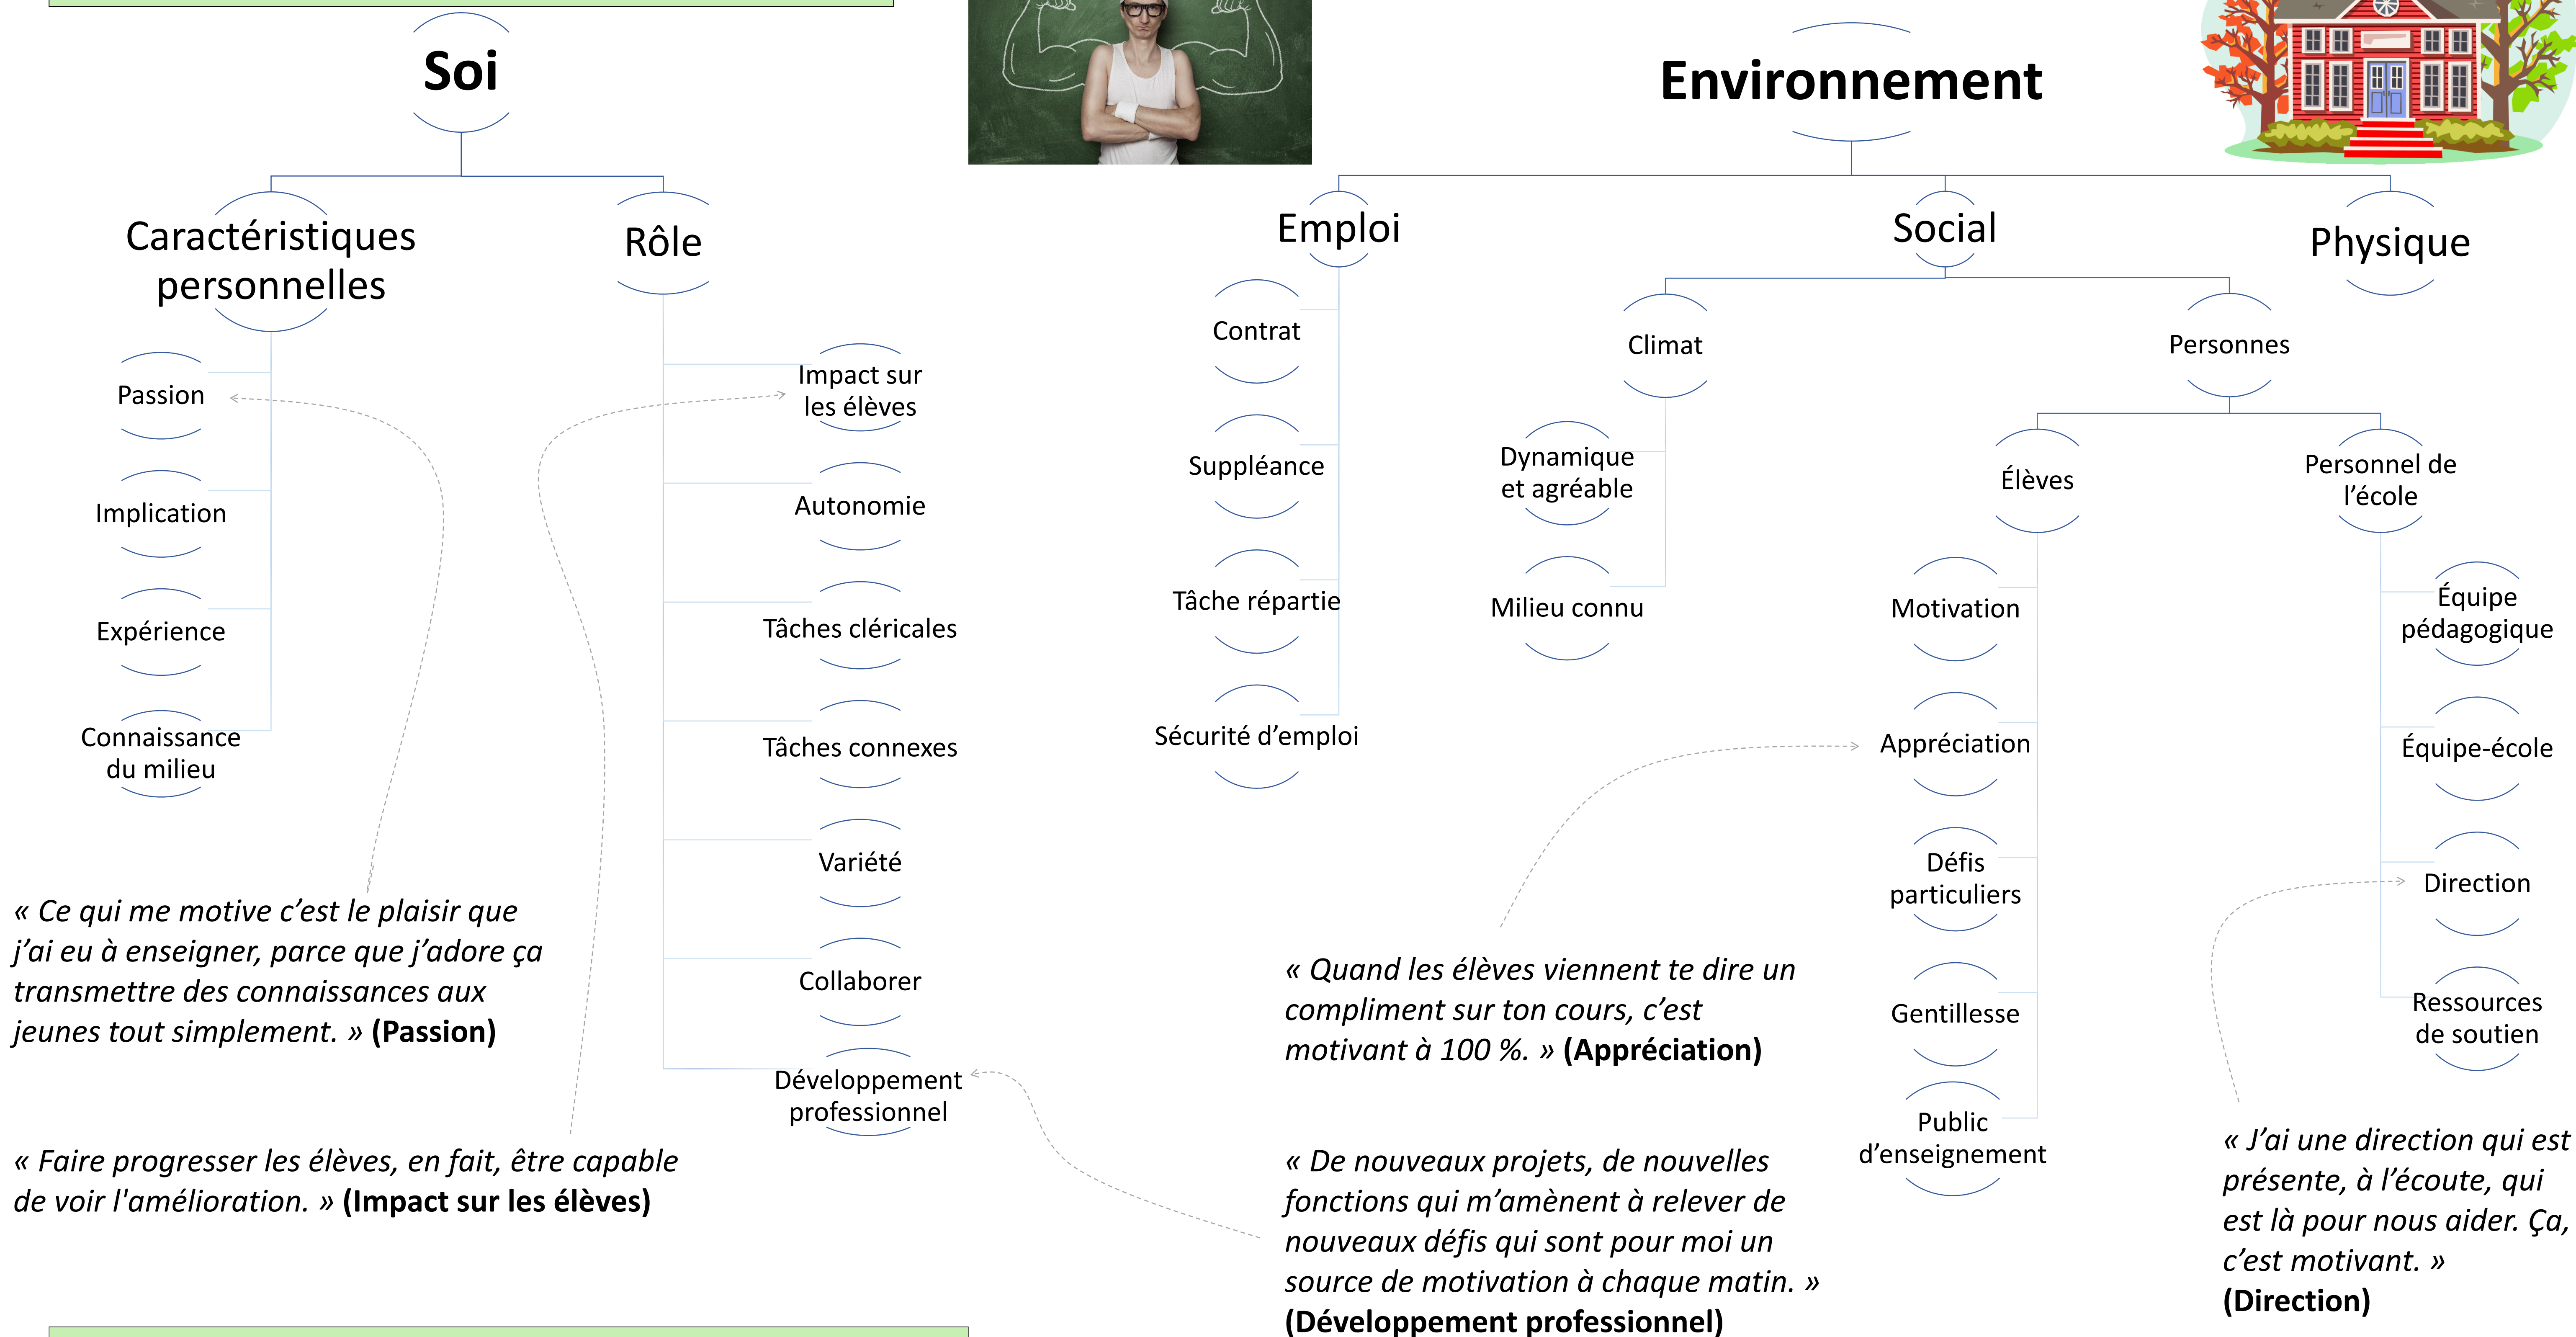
Soi

Caractéristiques personnelles

Passion

Implication

Expérience

Connaissance du milieu

Rôle

Impact sur les élèves

Autonomie

Tâches cléricales

Tâches connexes

Variété

Collaborer

Développement professionnel

« Ce qui me motive c'est le plaisir que j'ai eu à enseigner, parce que j'adore ça transmettre des connaissances aux jeunes tout simplement. » (Passion)

« Faire progresser les élèves, en fait, être capable de voir l'amélioration. » (Impact sur les élèves)

Environnement

Emploi

Contrat

Suppléance

Tâche répartie

Sécurité d'emploi

Social

Climat

Dynamique et agréable

Milieu connu

Personnes

Élèves

Motivation

Appréciation

Défis particuliers

Gentillesse

Public d'enseignement

Personnel de l'école

Équipe pédagogique

Équipe-école

Direction

Ressources de soutien

Physique

« Quand les élèves viennent te dire un compliment sur ton cours, c'est motivant à 100 %. » (Appréciation)

« De nouveaux projets, de nouvelles fonctions qui m'amènent à relever de nouveaux défis qui sont pour moi un source de motivation à chaque matin. » (Développement professionnel)

« J'ai une direction qui est présente, à l'écoute, qui est là pour nous aider. Ça, c'est motivant. » (Direction)